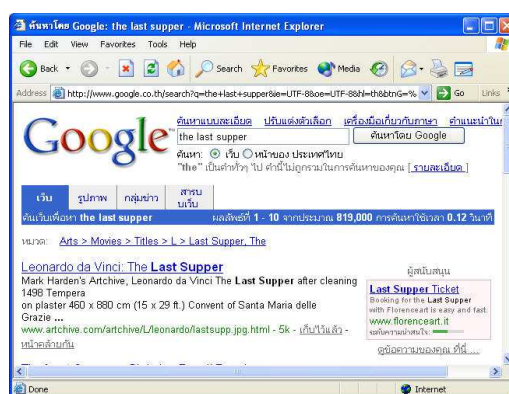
ค้นหาโดย Google: the last supper - Microsoft Internet Explorer

File Edit View Favorites Tools Help

Back Search Favorites Media

Address http://www.google.co.th/search?q=the+last+supper&ie=UTF-8&oe=UTF-8&hl=th&btnG=% Go Links

Google

ค้นหาแบบละเอียด ปรับแต่งตัวเลือก เครื่องมือเกี่ยวกับภาษา คำแนะนำใน

the last supper

ค้นหาโดย Google

ค้นหา: เว็บ หน้าของ ประเทศไทย

"the" เป็นคำทั่วๆ ไป คำนี้ไม่ถูกรวมในการค้นหาของคุณ [ รายละเอียด ]

เว็บ รูปภาพ กลุ่มข่าว สารบ บเว็บ

ค้นเว็บเพื่อหา the last supper ผลลัพธ์ที่ 1 - 10 จากประมาณ 819,000 การค้นหาใช้เวลา 0.12 วินาที

หมวด: Arts > Movies > Titles > L > Last Supper, The

Leonardo da Vinci: The Last Supper
Mark Harden's Artchive, Leonardo da Vinci The Last Supper after cleaning 1498 Tempera on plaster 460 x 880 cm (15 x 29 ft.) Convent of Santa Maria delle Grazie ...
www.artchive.com/artchive/L/leonardo/lastsupp.jpg.html - 5k - เก็บไว้แล้ว - หน้าคล้ายกัน

ผู้สนับสนุน

Last Supper Ticket
Booking for the Last Supper with Florenceart is easy and fast.
www.florenceart.it
ระดับความนิยม:

ดูข้อความของคุณ ที่นี่ ...

Done

Internet